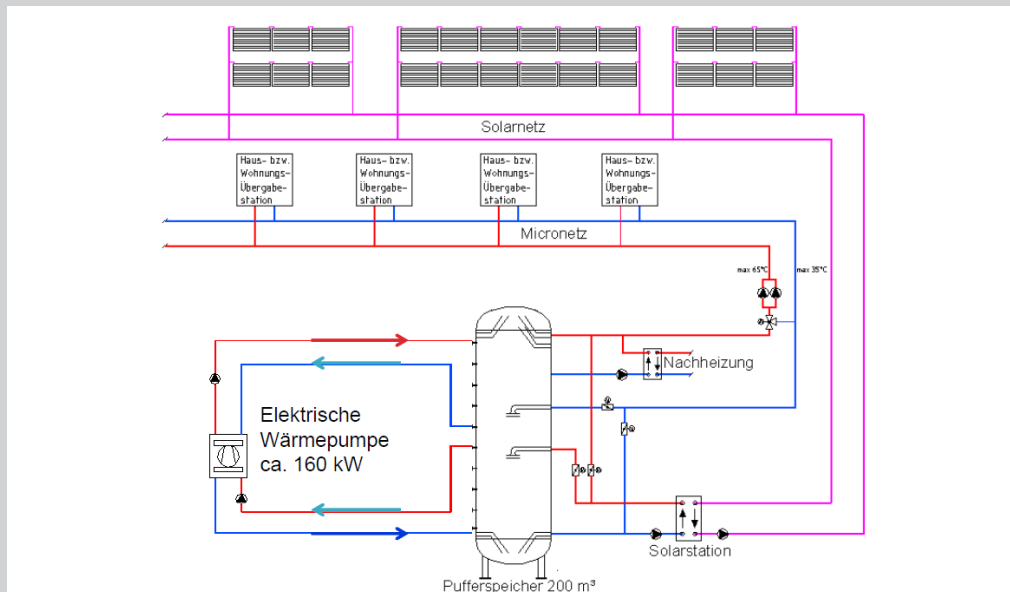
Solarnetz

Haus- bzw. Wohnungs-Übergabestation

Haus- bzw. Wohnungs-Übergabestation

Haus- bzw. Wohnungs-Übergabestation

Haus- bzw. Wohnungs-Übergabestation

Micronetz

max 65°C

max 35°C

Nachheizung

Elektrische Wärmepumpe ca. 160 kW

Solarstation

Pufferspeicher 200 m³